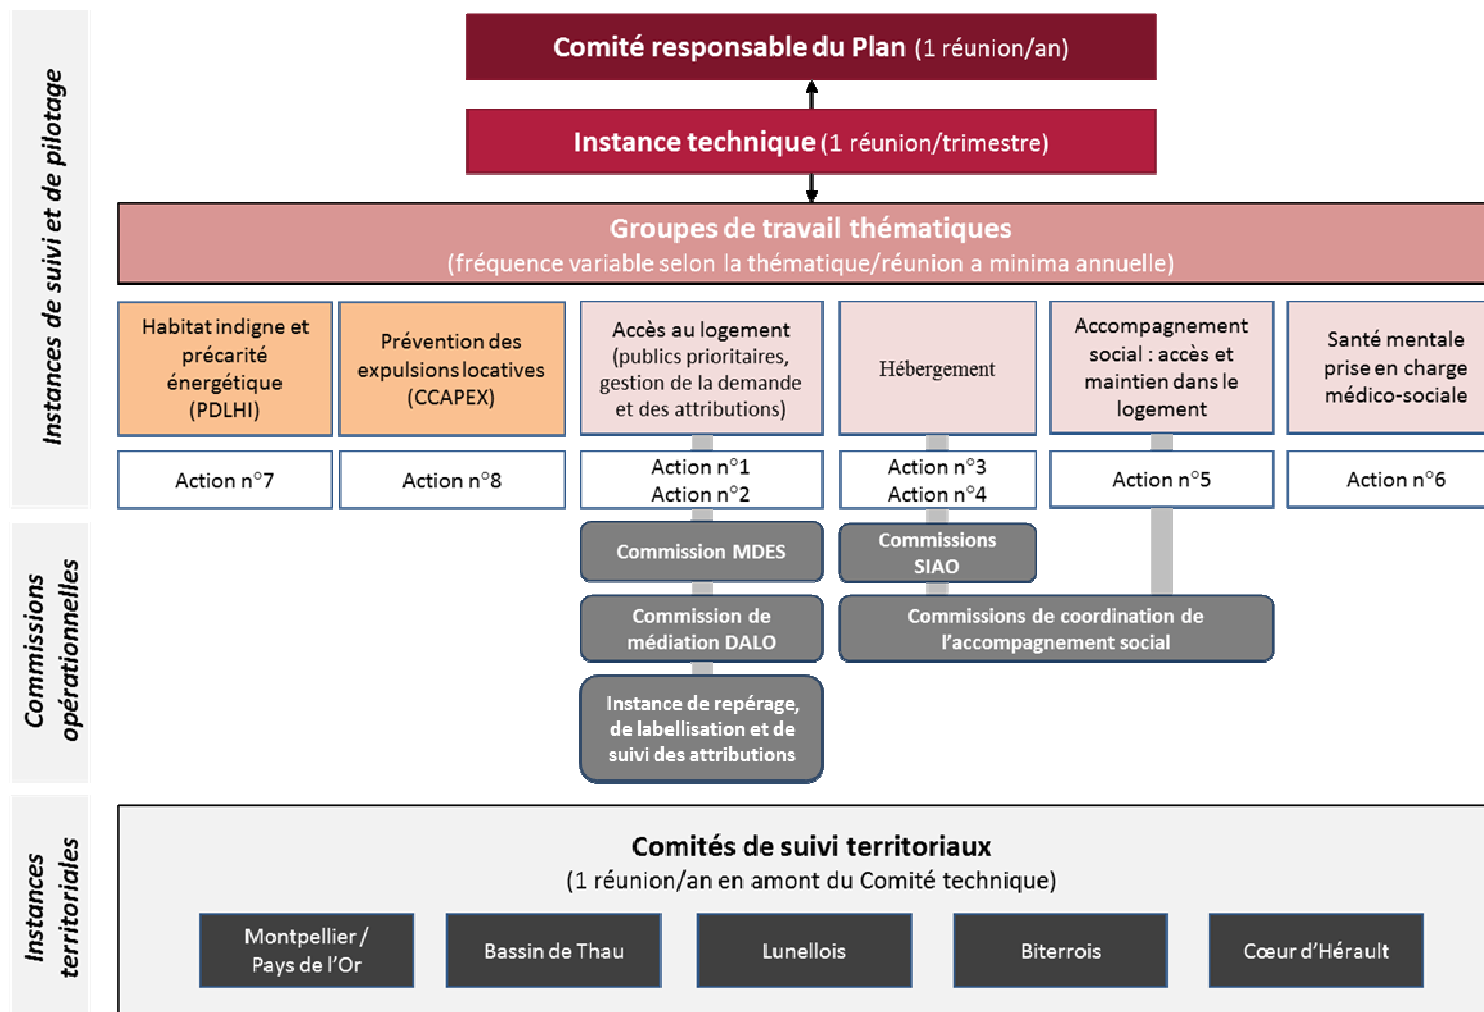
Instances de suivi et de pilotage

Comité responsable du Plan (1 réunion/an)

Instance technique (1 réunion/trimestre)

Groupes de travail thématiques
(fréquence variable selon la thématique/réunion a minima annuelle)

Habitat indigne et précarité énergétique (PDLHI)

Prévention des expulsions locatives (CCAPEX)

Accès au logement (publics prioritaires, gestion de la demande et des attributions)

Hébergement

Accompagnement social : accès et maintien dans le logement

Santé mentale prise en charge médico-sociale

Action n°7

Action n°8

Action n°1
Action n°2

Action n°3
Action n°4

Action n°5

Action n°6

Commissions opérationnelles

Commission MDES

Commissions SIAO

Commission de médiation DALO

Commissions de coordination de l'accompagnement social

Instance de repérage, de labellisation et de suivi des attributions

Instances territoriales

Comités de suivi territoriaux
(1 réunion/an en amont du Comité technique)

Montpellier / Pays de l'Or

Bassin de Thau

Lunellois

Biterrois

Cœur d'Hérault